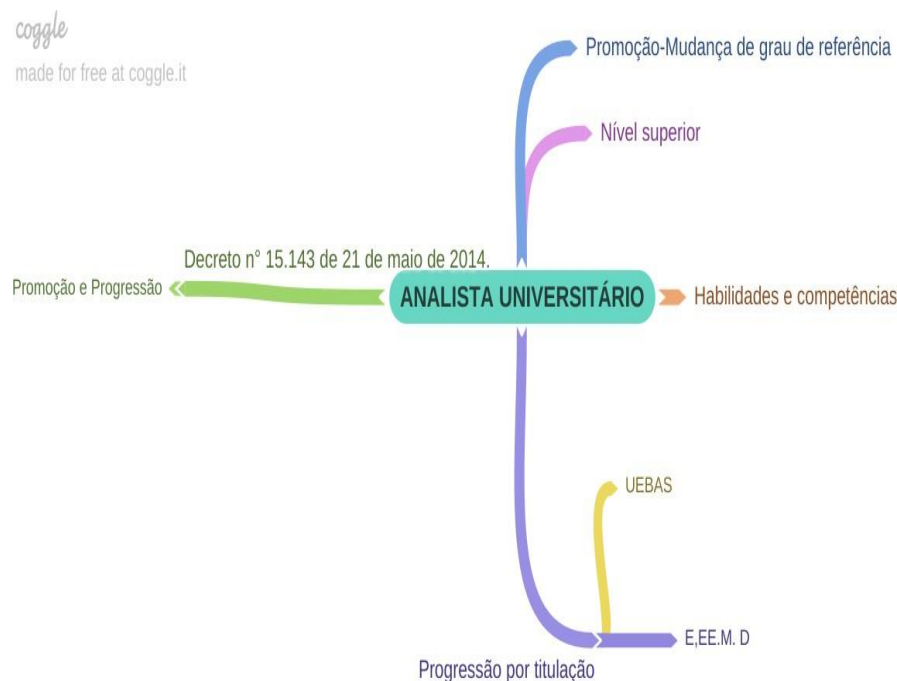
coggle
made for free at coggle.it

Promoção-Mudança de grau de referência

Nível superior

Decreto n° 15.143 de 21 de maio de 2014.

Promoção e Progressão

ANALISTA UNIVERSITÁRIO

Habilidades e competências

UEBAS

E,EE.M. D

Progressão por titulação